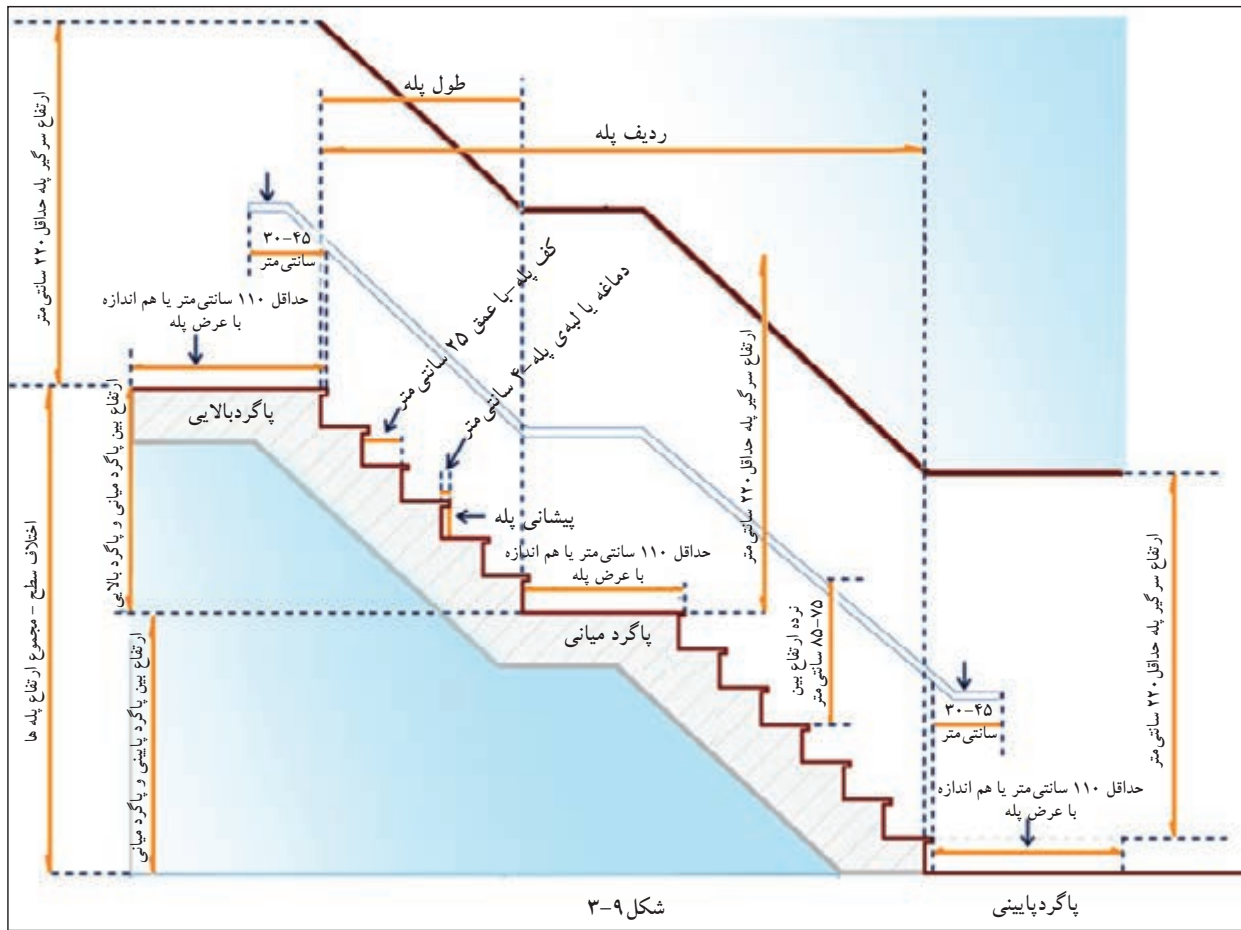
طول پله

ردیف پله

ارتفاع سرگیر پله حداقل ۲۲۰ سانتی‌متر

۳۰-۴۵ سانتی‌متر

کف پله با عمق ۲۵ سانتی‌متر

دماغه یا لبه‌ی پله ۴ سانتی‌متر

حداقل ۱۱۰ سانتی‌متر یا هم اندازه با عرض پله

ارتفاع سرگیر پله حداقل ۲۲۰ سانتی‌متر

پاگردبالایی

ارتفاع بین پاگرد میانی و پاگرد بالایی

پیشانی پله

حداقل ۱۱۰ سانتی‌متر یا هم اندازه با عرض پله

اختلاف سطح - مجموع ارتفاع پله ها

ارتفاع بین پاگرد پایینی و پاگرد میانی

پاگرد میانی

ارتفاع بین نرده ۷۵-۸۵ سانتی‌متر

۳۰-۴۵ سانتی‌متر

ارتفاع سرگیر پله حداقل ۲۲۰ سانتی‌متر

حداقل ۱۱۰ سانتی‌متر یا هم اندازه با عرض پله

شکل ۹-۳

پاگردپایینی